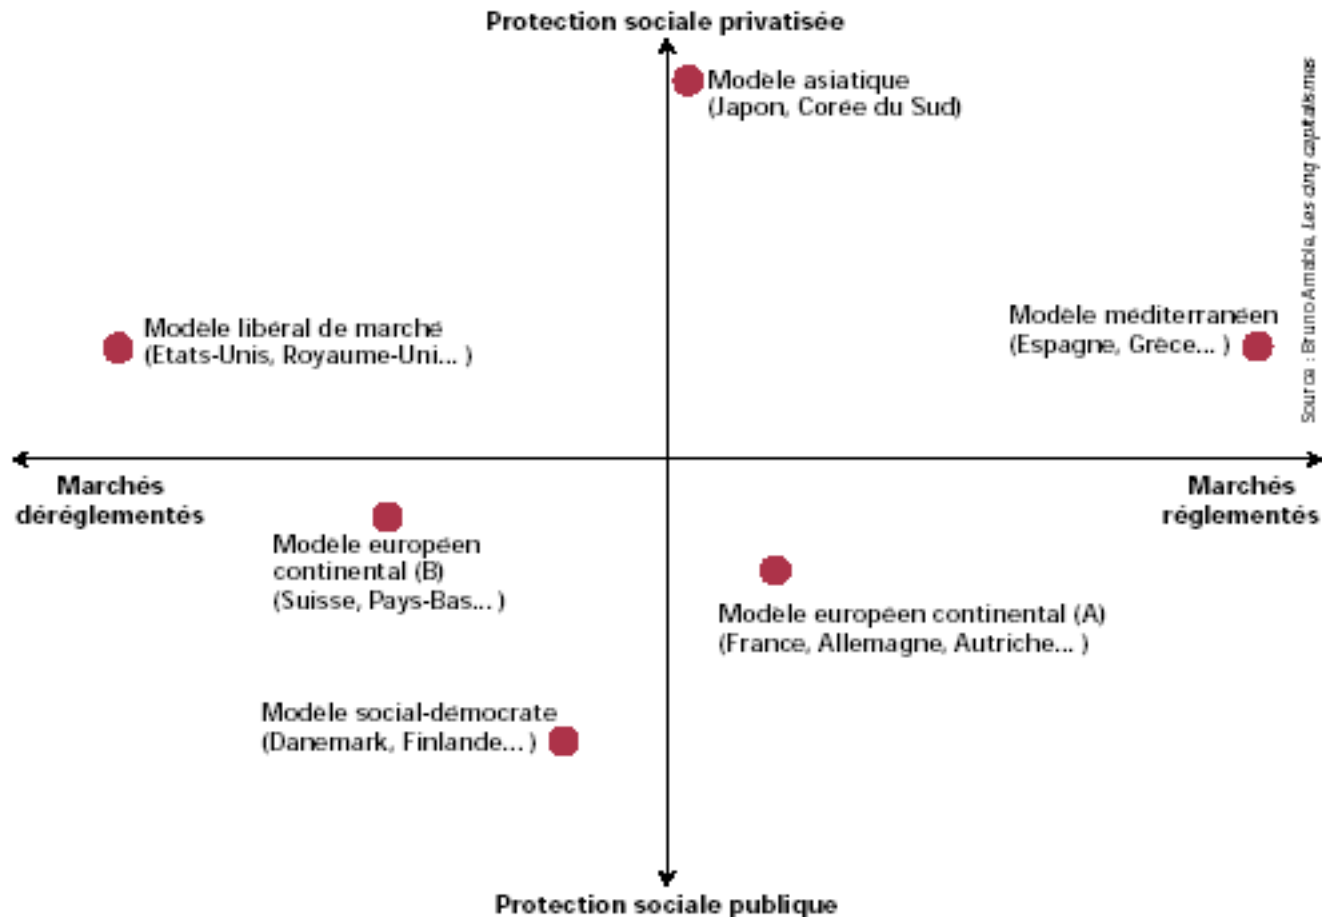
Protection sociale privatisée

Modèle asiatique
(Japon, Corée du Sud)

Source : Bruno Amable, Les cinq capitalismes

Modèle libéral de marché
(Etats-Unis, Royaume-Uni... )

Modèle méditerranéen
(Espagne, Grèce... )

Marchés dérèglementés

Marchés réglementés

Modèle européen continental (B)
(Suisse, Pays-Bas... )

Modèle européen continental (A)
(France, Allemagne, Autriche... )

Modèle social-démocrate
(Danemark, Finlande... )

Protection sociale publique